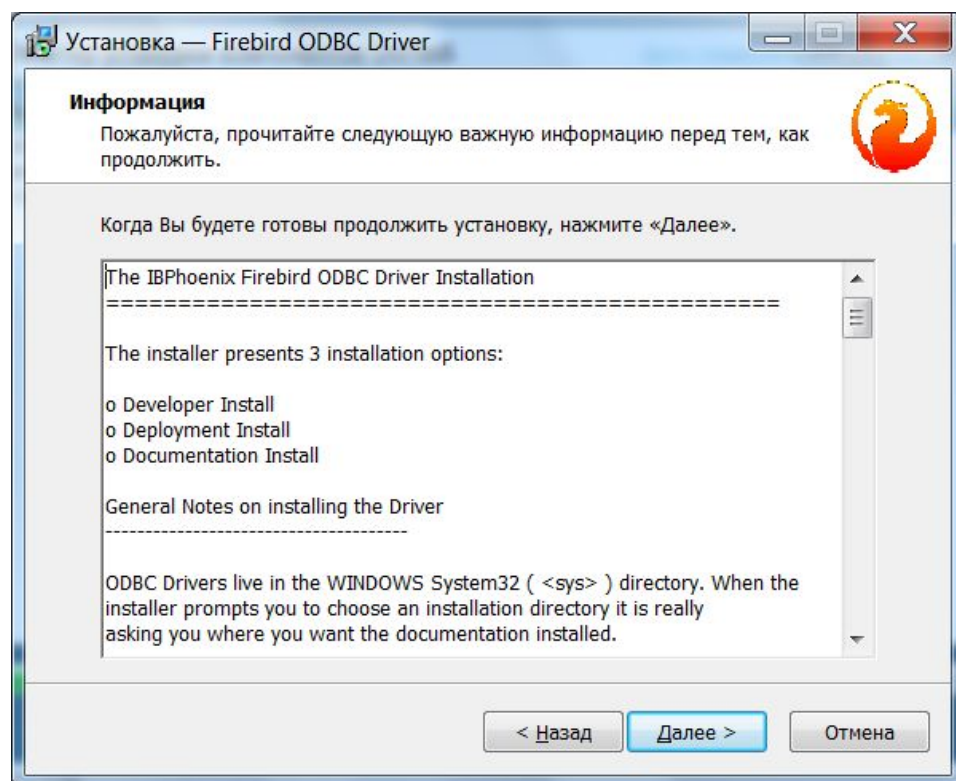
Установка — Firebird ODBC Driver

Информация
Пожалуйста, прочитайте следующую важную информацию перед тем, как продолжить.

Когда Вы будете готовы продолжить установку, нажмите «Далее».

The IBPhoenix Firebird ODBC Driver Installation
====================================================

The installer presents 3 installation options:

o Developer Install
o Deployment Install
o Documentation Install

General Notes on installing the Driver
------------------------------------

ODBC Drivers live in the WINDOWS System32 ( <sys> ) directory. When the installer prompts you to choose an installation directory it is really asking you where you want the documentation installed.

< Назад | Далее > | Отмена